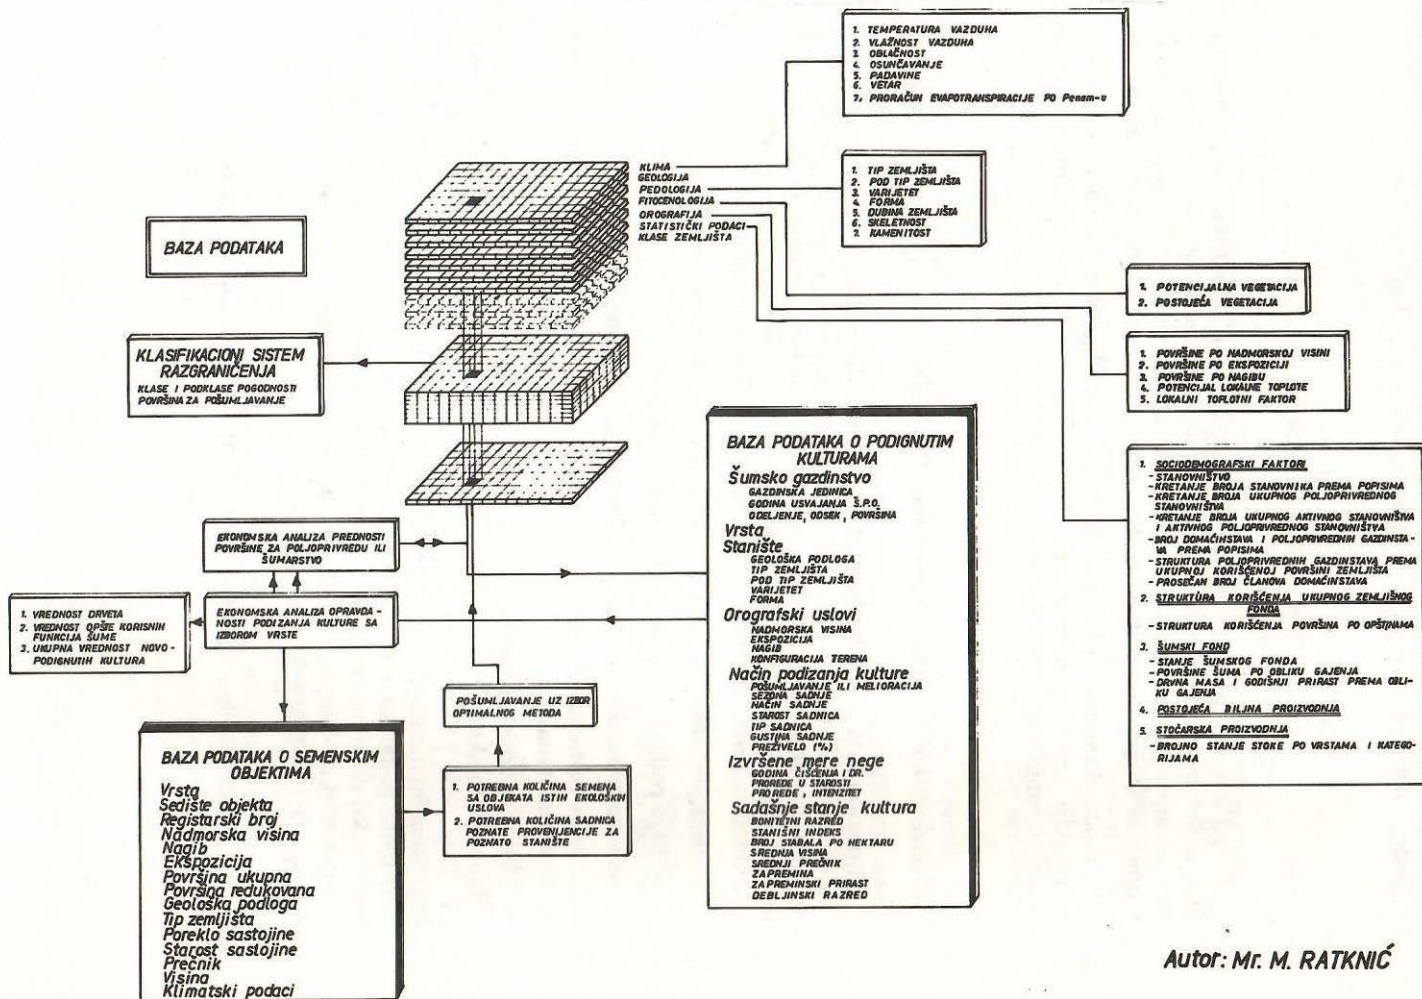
1. TEMPERATURA VAZDUHA
2. VLAŽNOST VAZDUHA
3. OBLAČNOST
4. OSUNČAVANJE
5. PADAVINE
6. VETAR
7. PRORAČUN EVAPOTRANSPIRACIJE PO Penam-u

KLIMA
GEOLOGIJA
PEDOLOGIJA
FITOCENOLOGIJA
OROGRAFIJA
STATISTIČKI PODACI
KLASE ZEMLJIŠTA

1. TIP ZEMLJIŠTA
2. POD TIP ZEMLJIŠTA
3. VARIJETET
4. FORMA
5. DUBINA ZEMLJIŠTA
6. SKELETNOST
7. KAMENITOST

BAZA PODATAKA

1. POTENCIJALNA VEGETACIJA
2. POSTOJEĆA VEGETACIJA

KLASIFIKACIONI SISTEM RAZGRANIČENJA
KLASE I PODKLASE POGODNOSTI POVRŠINA ZA POŠUMLJAVANJE

1. POVRŠINE PO NADMORSKOJ VISINI
2. POVRŠINE PO EKSPOZICIJI
3. POVRŠINE PO NAGIBU
4. POTENCIJAL LOKALNE TOPLOTE
5. LOKALNI TOPLOTNI FAKTOR

BAZA PODATAKA O PODIGNUTIM KULTURAMA
Šumsko gazdinstvo
GAZDINSKA JEDINICA
GODINA USVAJANJA Š.P.O.
ODELJENJE, ODSEK, POVRŠINA
Vrsta
Stanište
GEOLOŠKA PODLOGA
TIP ZEMLJIŠTA
POD TIP ZEMLJIŠTA
VARIJETET
FORMA
Orografski uslovi
NADMORSKA VISINA
EKSPOZICIJA
NAGIB
KONFIGURACIJA TERENA
Način podizanja kulture
POŠUMLJAVANJE ILI MELIORACIJA
SEZONA SADNJE
NAČIN SADNJE
STAROST SADNICA
TIP SADNICA
GUSTINA SADNJE
PREŽIVELO (%)
Izvršene mere nege
GODINA ČIŠĆENJA I DR.
PROREDE U STAROSTI
PROREDE, INTENZITET
Sadašnje stanje kultura
BONITETNI RAZRED
STANIŠNI INDEKS
BROJ STABALA PO HEKTARU
SREDNJA VISINA
SREDNJI PREČNIK
ZAPREMINA
ZAPREMINSKI PRIRAST
DEBLJINSKI RAZRED

1. SOCIODEMOGRAFSKI FAKTORI
- STANOVNIŠTVO
- KRETANJE BROJA STANOVNIKA PREMA POPISIMA
- KRETANJE BROJA UKUPNOG POLJOPRIVREDNOG STANOVNIŠTVA
- KRETANJE BROJA UKUPNOG AKTIVNOG STANOVNIŠTVA I AKTIVNOG POLJOPRIVREDNOG STANOVNIŠTVA
- BROJ DOMAĆINSTAVA I POLJOPRIVREDNIH GAZDINSTAVA PREMA POPISIMA
- STRUKTURA POLJOPRIVREDNIH GAZDINSTAVA PREMA UKUPNOJ KORIŠĆENOJ POVRŠINI ZEMLJIŠTA
- PROSEČAN BROJ ČLANOVA DOMAĆINSTAVA
2. STRUKTURA KORIŠĆENJA UKUPNOG ZEMLJIŠNOG FONDA
- STRUKTURA KORIŠĆENJA POVRŠINA PO OPŠTINAMA
3. ŠUMSKI FOND
- STANJE ŠUMSKOG FONDA
- POVRŠINE ŠUMA PO OBLIKU GAJENJA
- DRVNA MASA I GODIŠNJI PRIRAST PREMA OBLIKU GAJENJA
4. POSTOJEĆA BILJNA PROIZVODNJA
5. STOČARSKA PROIZVODNJA
- BROJNO STANJE STOKE PO VRSTAMA I KATEGORIJAMA

EKONOMSKA ANALIZA PREDNOSTI POVRŠINE ZA POLJOPRIVREDU ILI ŠUMARSTVO

1. VREDNOST DRVETA
2. VREDNOST OPŠTE KORISNIH FUNKCIJA ŠUME
3. UKUPNA VREDNOST NOVO-PODIGNUTIH KULTURA

EKONOMSKA ANALIZA OPRAVDANOSTI PODIZANJA KULTURE SA IZBOROM VRSTE

POŠUMLJAVANJE UZ IZBOR OPTIMALNOG METODA

BAZA PODATAKA O SEMENSKIM OBJEKTIMA
Vrsta
Sedište objekta
Registarski broj
Nadmorska visina
Nagib
Ekspozicija
Površina ukupna
Površina redukovana
Geološka podloga
Tip zemljišta
Poreklo sastojine
Starost sastojine
Prečnik
Visina
Klimatski podaci

1. POTREBNA KOLIČINA SEMENA SA OBJEKATA ISTIH EKOLOŠKIH USLOVA
2. POTREBNA KOLIČINA SADNICA POZNATE PROVENIJENCIJE ZA POZNATO STANIŠTE

Autor: Mr. M. RATKNIĆ